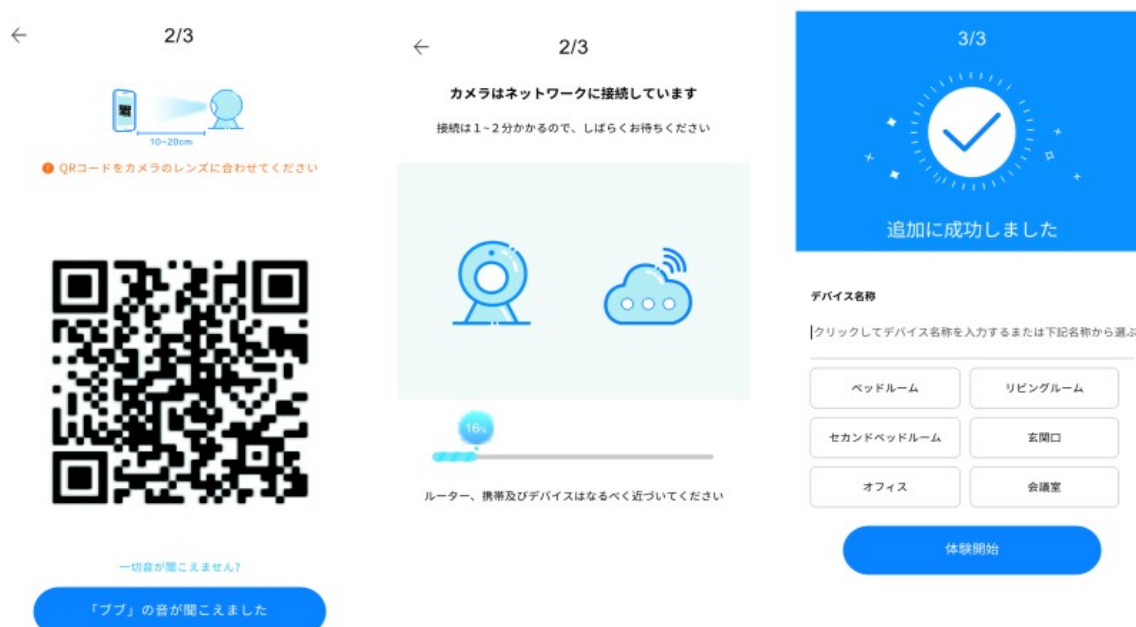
2/3

10~20cm

QRコードをカメラのレンズに合わせてください

一切音が聞こえません?

「ブブ」の音が聞こえました

2/3

カメラはネットワークに接続しています

接続は1~2分かかるので、しばらくお待ちください

16%

ルーター、携帯及びデバイスはなるべく近づいてください

3/3

追加に成功しました

デバイス名称

クリックしてデバイス名称を入力するまたは下記名称から選ぶ

| ベッドルーム | リビングルーム |
|---|---|
| セカンドベッドルーム | 玄関口 |
| オフィス | 会議室 |

体験開始